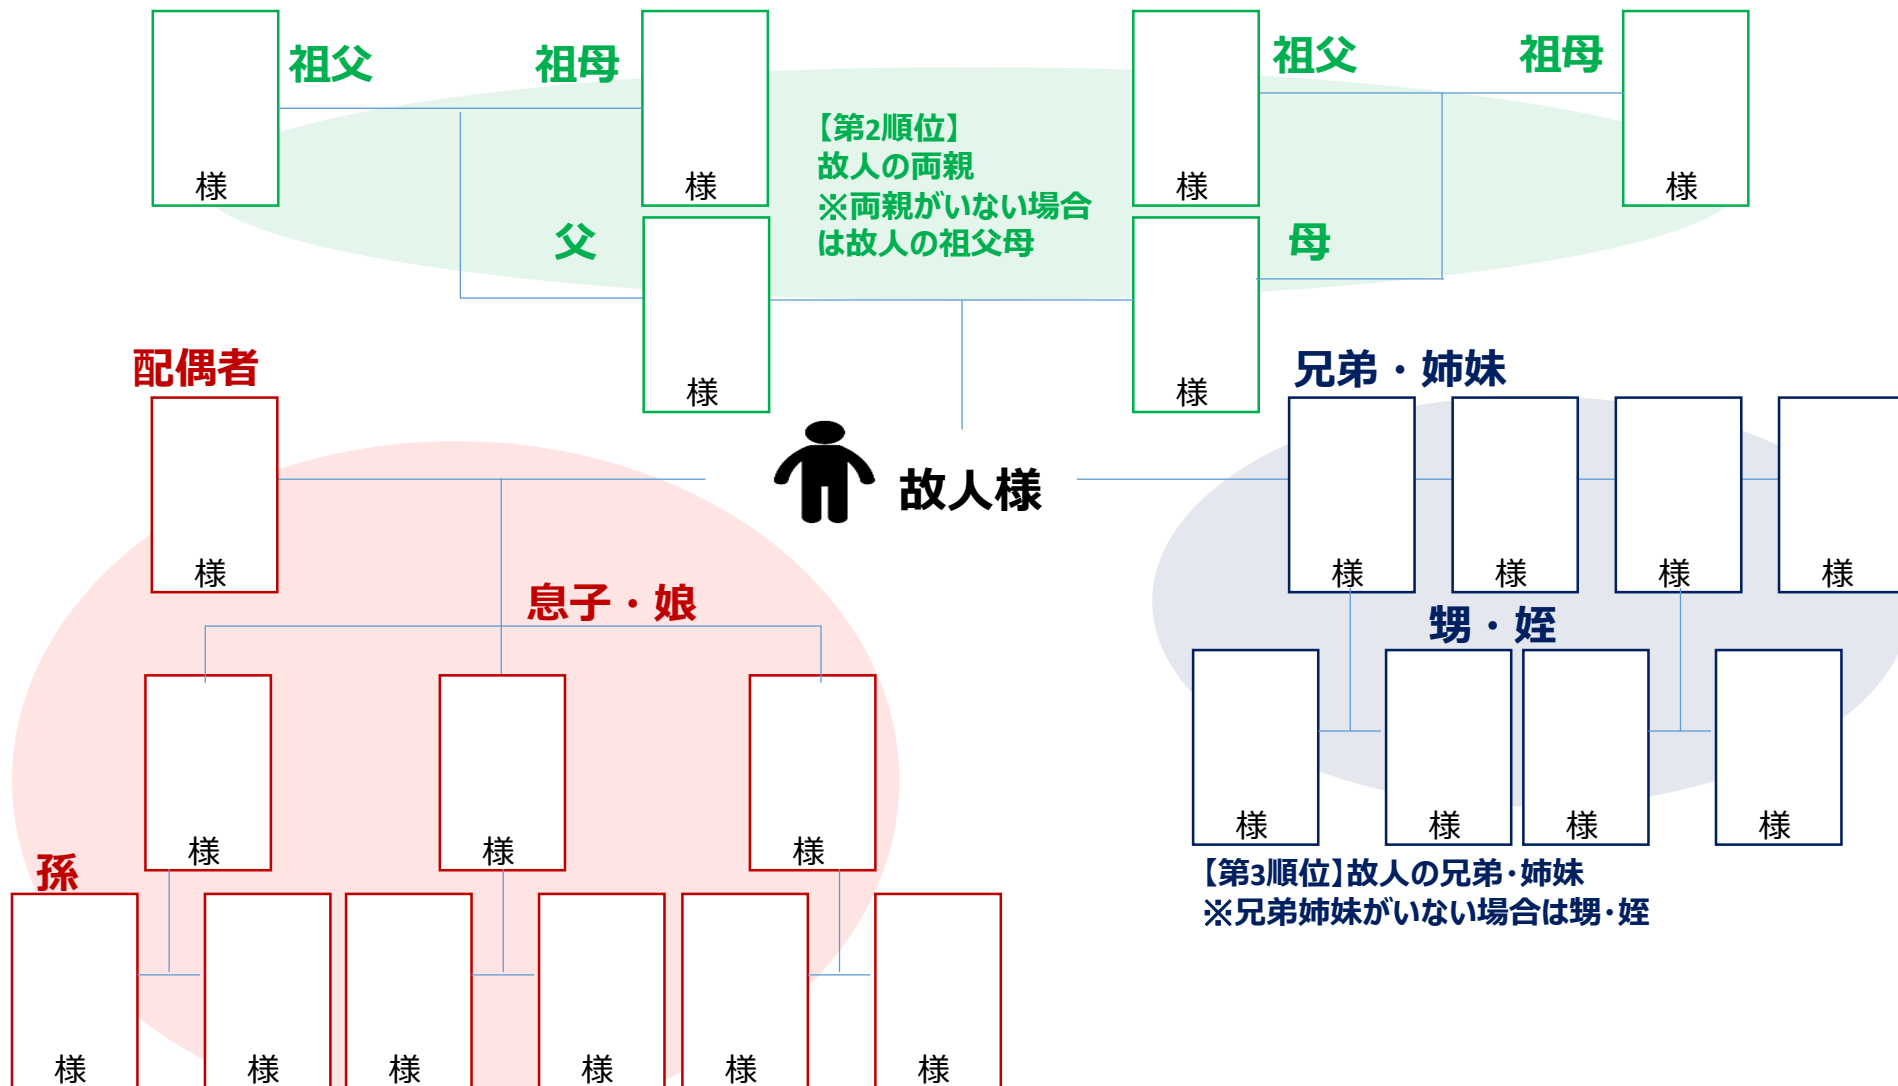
様

祖父

祖母

様

【第2順位】
故人の両親
※両親がいない場合は故人の祖父母

様

祖父

祖母

様

父

様

母

様

配偶者

様

故人様

兄弟・姉妹

様

様

様

様

甥・姪

様

様

様

様

【第3順位】故人の兄弟・姉妹
※兄弟姉妹がいない場合は甥・姪

息子・娘

様

様

様

孫

様

様

様

様

様

様